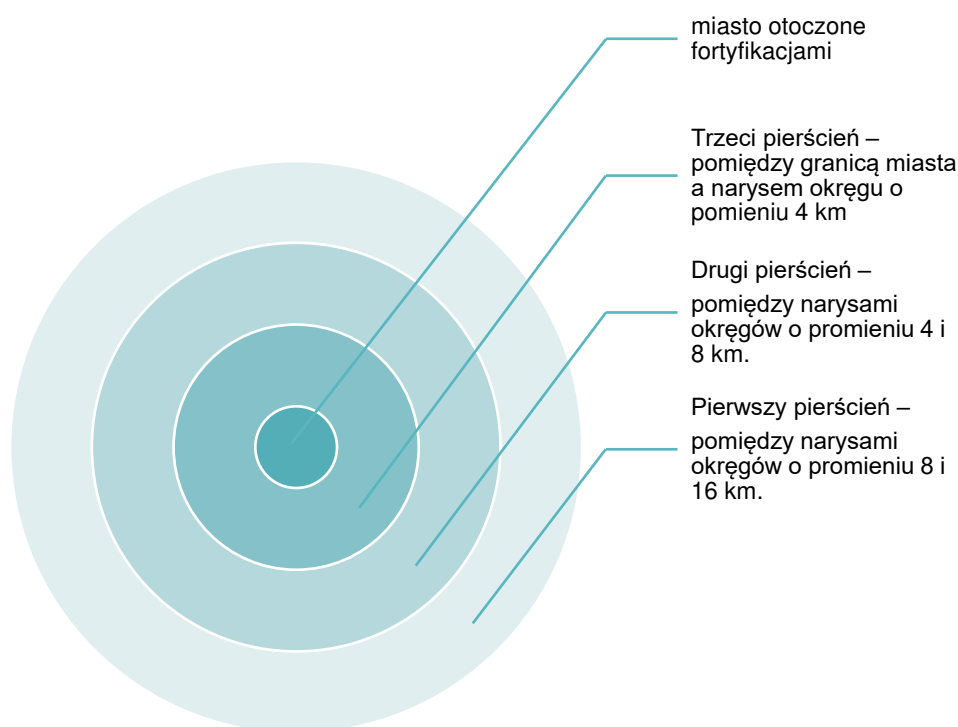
miasto otoczone fortyfikacjami

Trzeci pierścień – pomiędzy granicą miasta a narysem okręgu o pomieniu 4 km

Drugi pierścień –

pomiędzy narysami okręgów o promieniu 4 i 8 km.

Pierwszy pierścień –

pomiędzy narysami okręgów o promieniu 8 i 16 km.